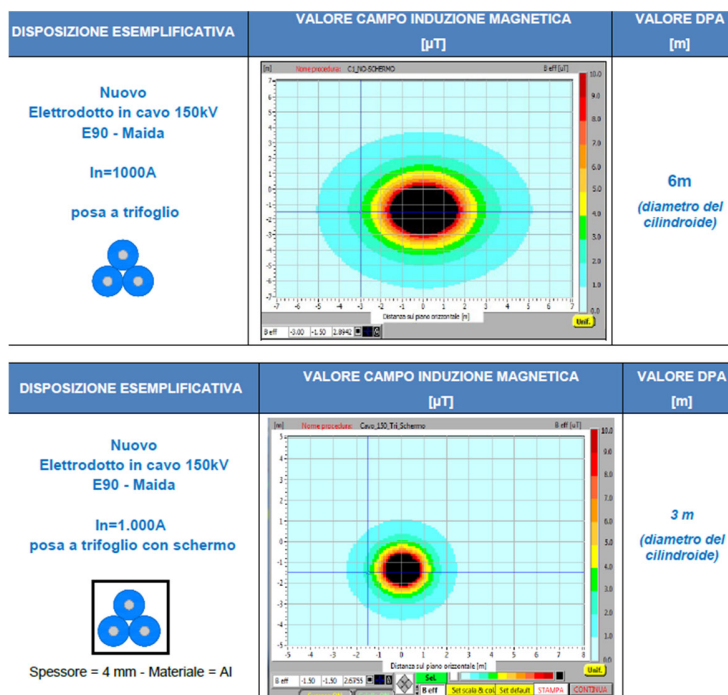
| DISPOSIZIONE ESEMPLIFICATIVA | VALORE CAMPO INDUZIONE MAGNETICA [µT] | VALORE DPA [m] |
|---|---|---|
| Nuovo Elettrodotto in cavo 150kV E90 - Maida<br><br>In=1000A<br><br>posa a trifoglio | [m] Nome procedura: C1_NO SCHERMO B eff [µT]<br>7 6 5 4 3 2 1 0 -1 -2 -3 -4 -5 -6 -7<br>-7 -6 -5 -4 -3 -2 -1 0 1 2 3 4 5 6 7<br>Distanza sul piano orizzontale [m]<br>10.0 9.0 8.0 7.0 6.0 5.0 4.0 3.0 2.0 1.0 0.0<br>Unit.<br>B eff -3.00 -1.50 2.8942 | 6m<br>(diametro del cilindroide) |

| DISPOSIZIONE ESEMPLIFICATIVA | VALORE CAMPO INDUZIONE MAGNETICA [µT] | VALORE DPA [m] |
|---|---|---|
| Nuovo Elettrodotto in cavo 150kV E90 - Maida<br><br>In=1.000A<br>posa a trifoglio con schermo<br><br>Spessore = 4 mm - Materiale = Al | [m] Nome procedura: Cavo_150_Trif_Schermo B eff [µT]<br>5 4 3 2 1 0 -1 -2 -3 -4 -5<br>-5 -4 -3 -2 -1 0 1 2 3 4 5 6 7 8<br>Distanza sul piano orizzontale [m]<br>10.0 9.0 8.0 7.0 6.0 5.0 4.0 3.0 2.0 1.0 0.0<br>Unit.<br>B eff -1.50 -1.50 2.6755 Sel. B eff Set scala & col Set default STAMPA CONTINUA | 3 m<br>(diametro del cilindroide) |